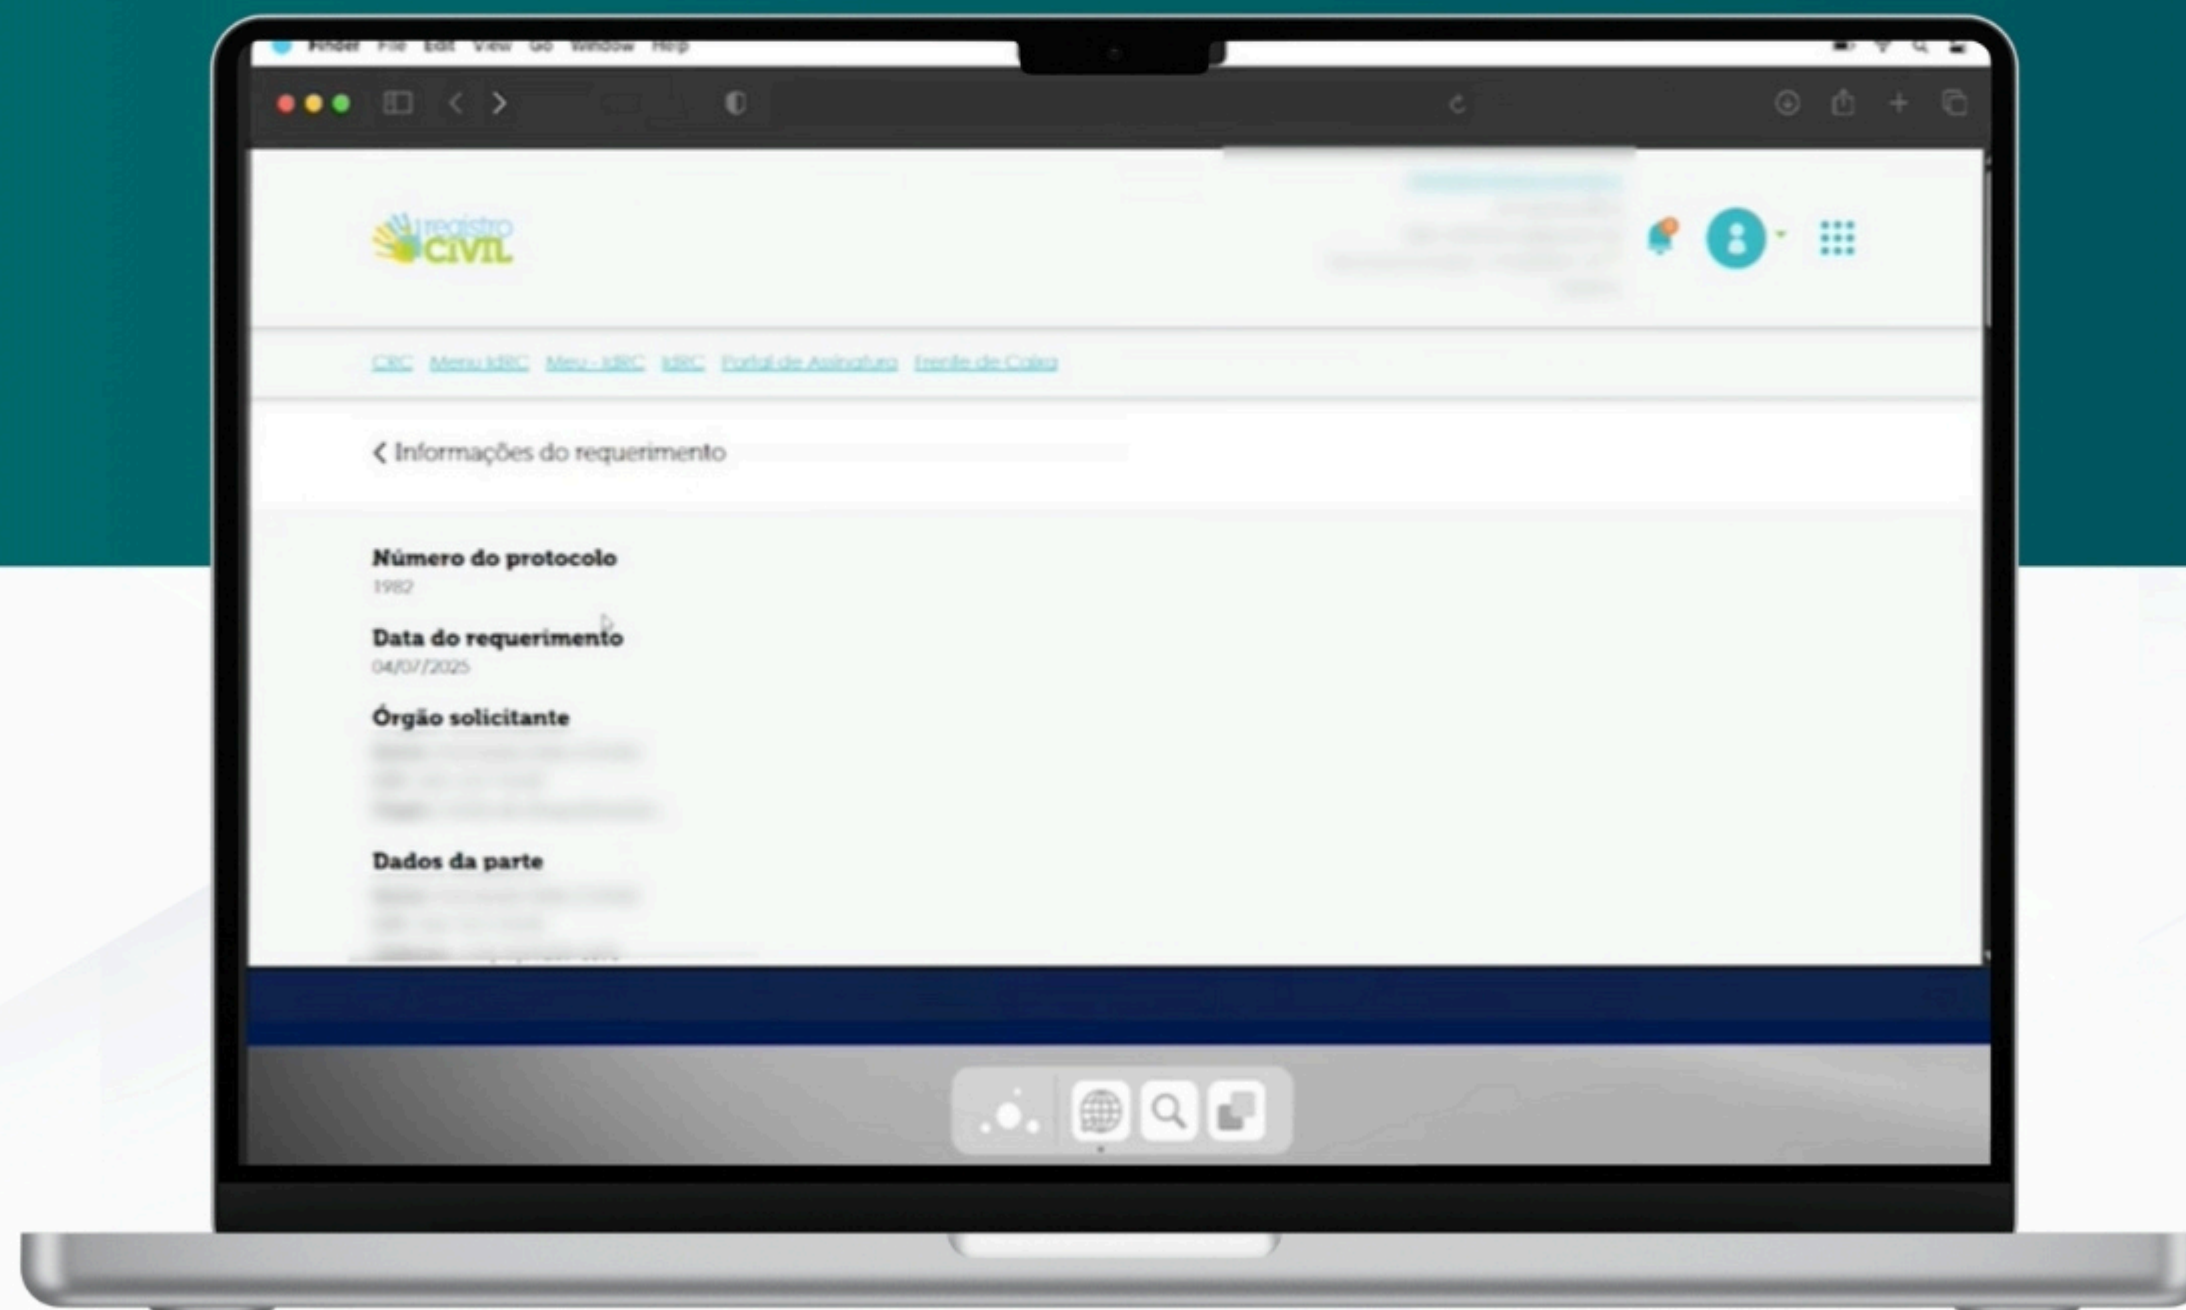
Finder File Edit View Go Window Help

registro CIVIL

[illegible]

CRC Menu IdRC Meu - IdRC IdRC Portal de Assinatura Frente de Caixa

Informações do requerimento

Número do protocolo
1982

Data do requerimento
04/07/2025

Órgão solicitante
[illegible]

Dados da parte
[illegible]